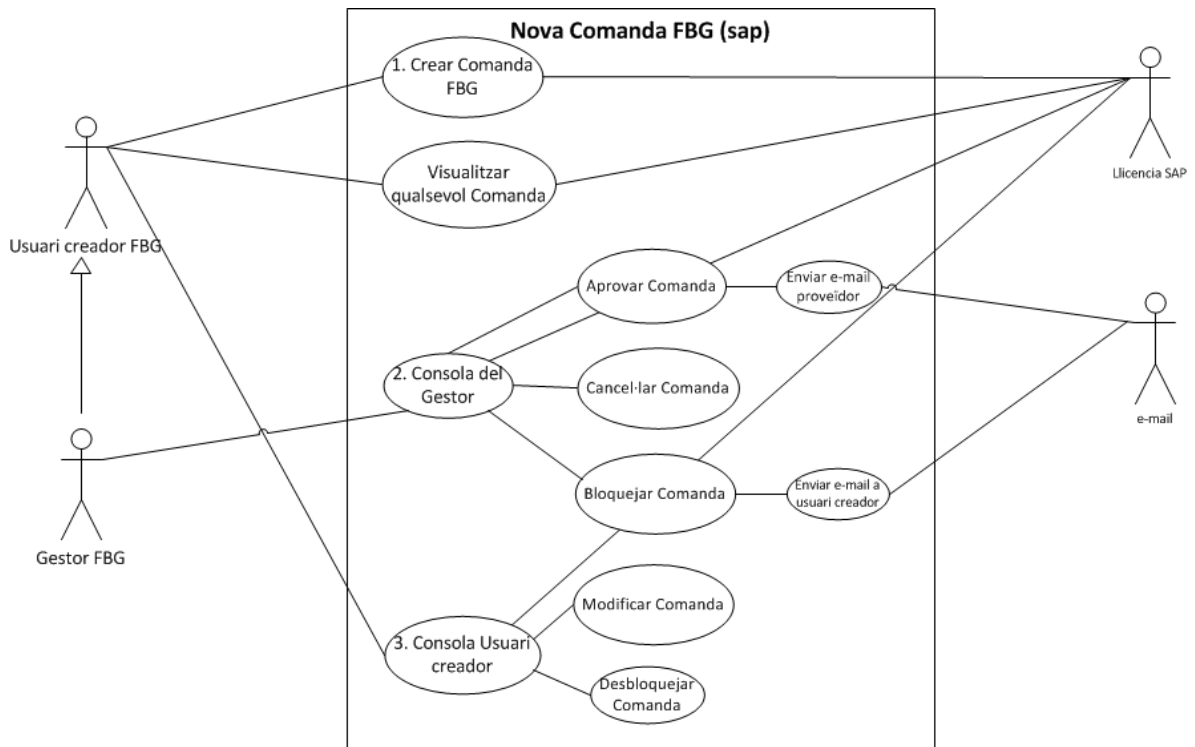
Nova Comanda FBG (sap)

1. Crear Comanda FBG

Visualitzar qualsevol Comanda

Aprovar Comanda

Enviar e-mail proveïdor

2. Consola del Gestor

Cancel·lar Comanda

Bloquejar Comanda

Enviar e-mail a usuari creador

Modificar Comanda

3. Consola Usuari creador

Desbloquejar Comanda

Usuari creador FBG

Gestor FBG

Llicencia SAP

e-mail